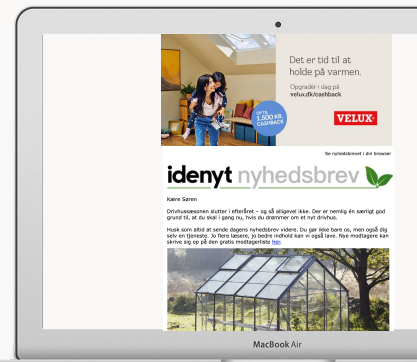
Det er tid til at holde på varmen.

Opgradér i dag på velux.dk/cashback

OP TIL 1.500 KR. CASHBACK

VELUX

Se nyhedsbrevet i din browser

idenyt nyhedsbrev

Kære Søren

Drivhussæsonen slutter i efteråret – og så alligevel ikke. Der er nemlig én særligt god grund til, at du skal i gang nu, hvis du drømmer om et nyt drivhus.

Husk som altid at sende dagens nyhedsbrev videre. Du gør ikke bare os, men også dig selv en tjeneste. Jo flere læsere, jo bedre indhold kan vi også lave. Nye modtagere kan skrive sig op på den gratis modtagerliste her.

MacBook Air